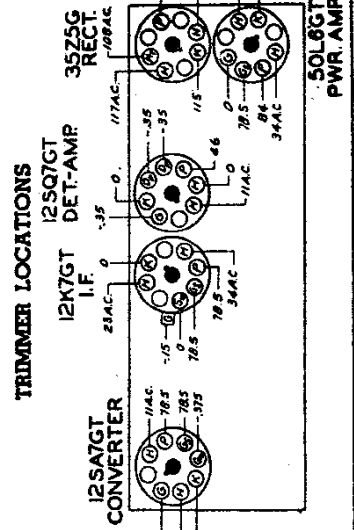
TRIMMER LOCATIONS

12SA7GT CONVERTER

114C.
78.5
78.5
.375

12K7GT I.F.

0
23AC.
-.15
0
78.5
78.5
34AC.

12SQ7GT DET.-AMP.

.35
0
.46
0
114C.

35Z5G RECT.

110AC.
117AC.
-.35
-.35
115

50L6GT PWR. AMP.

0
78.5
84
34AC.